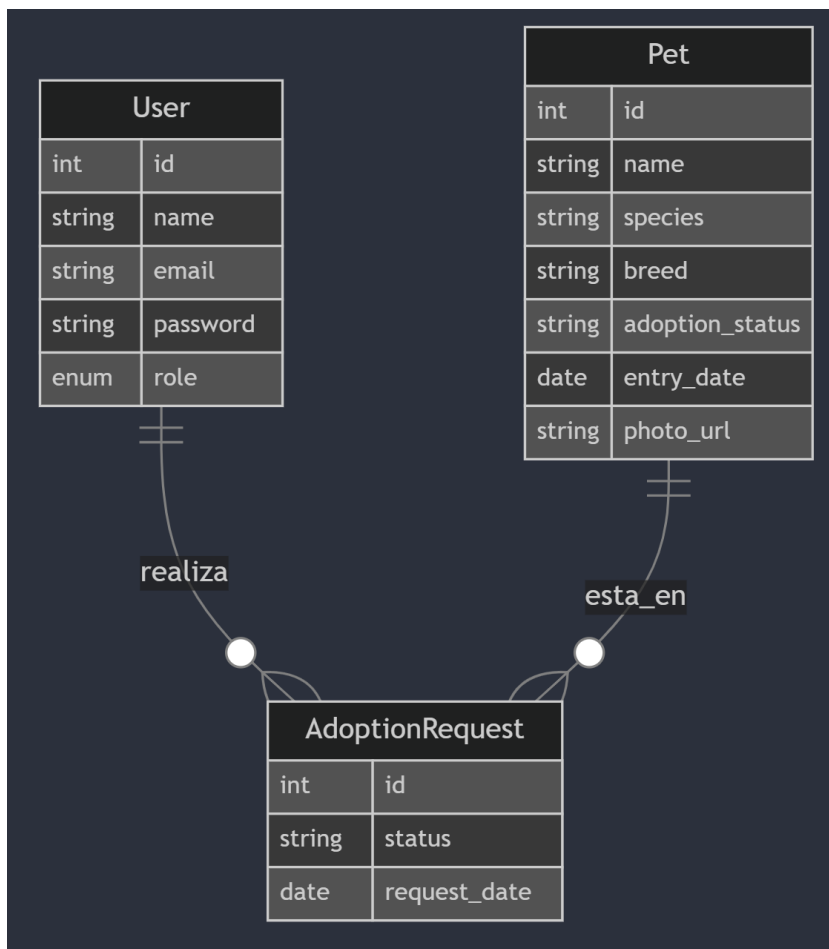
User

| int | id |
|---|---|
| string | name |
| string | email |
| string | password |
| enum | role |

Pet

| int | id |
|---|---|
| string | name |
| string | species |
| string | breed |
| string | adoption_status |
| date | entry_date |
| string | photo_url |

realiza

esta_en

AdoptionRequest

| int | id |
|---|---|
| string | status |
| date | request_date |